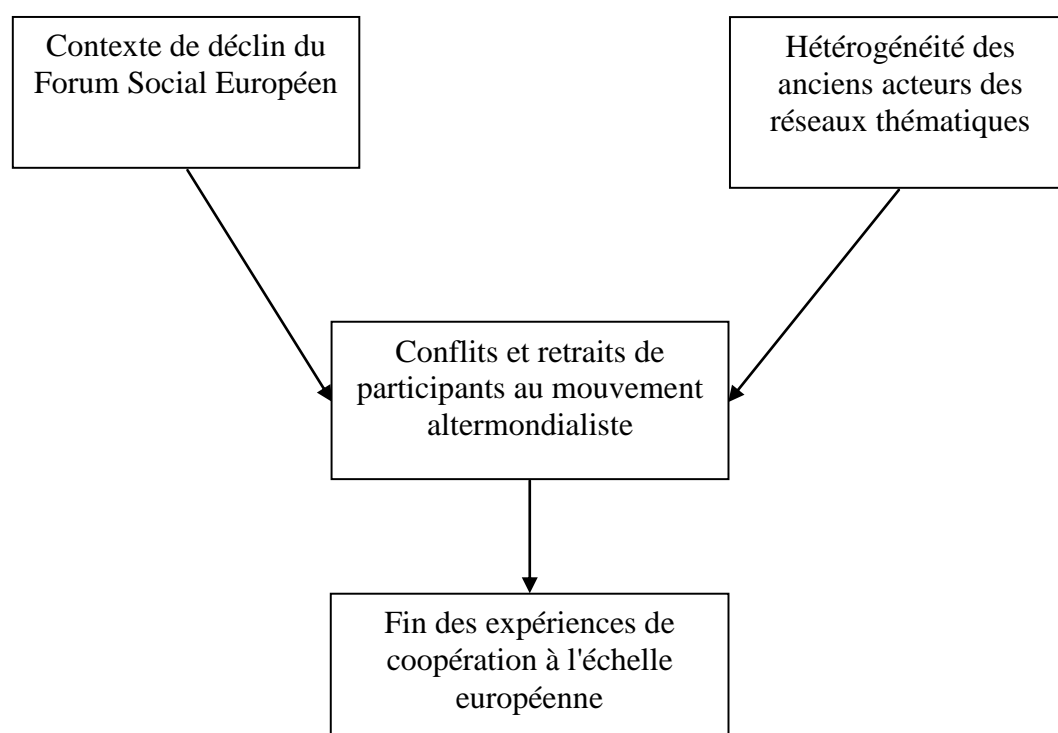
Contexte de déclin du Forum Social Européen

Hétérogénéité des anciens acteurs des réseaux thématiques

Conflits et retraits de participants au mouvement altermondialiste

Fin des expériences de coopération à l'échelle européenne